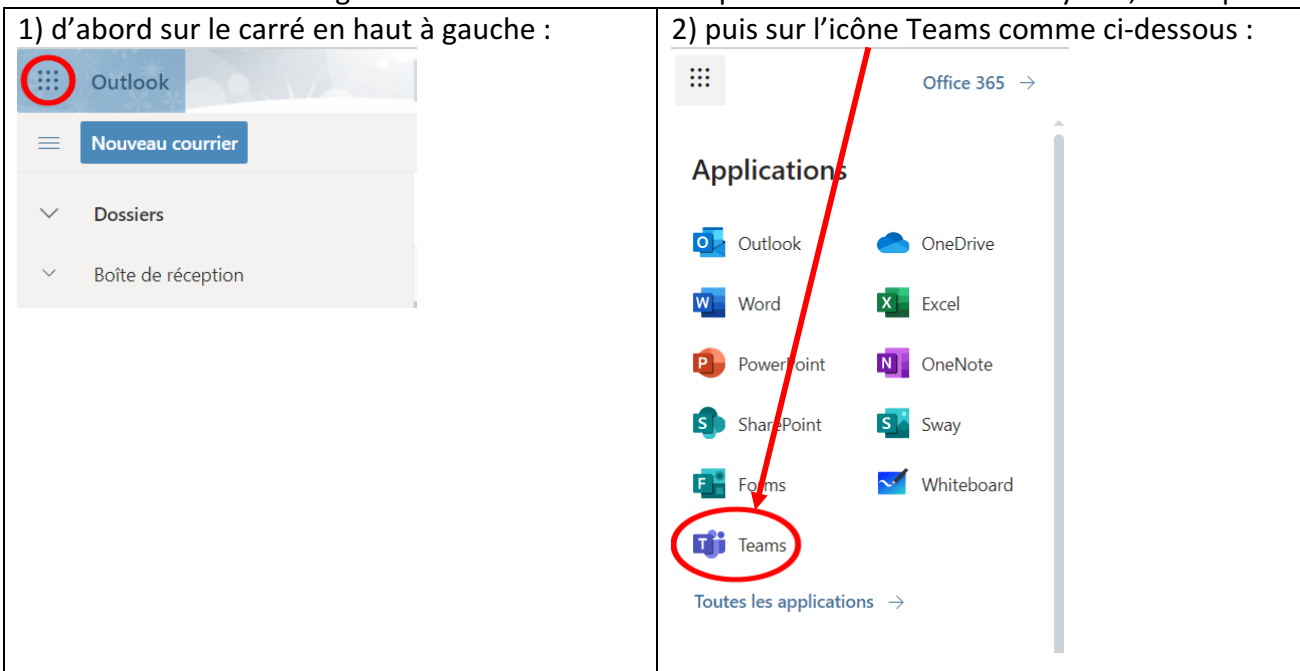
| 1) d’abord sur le carré en haut à gauche : | 2) puis sur l’icône Teams comme ci-dessous : |
|---|---|
| Outlook<br>Nouveau courrier<br>Dossiers<br>Boîte de réception | Office 365 →<br>Applications<br>Outlook<br>OneDrive<br>Word<br>Excel<br>PowerPoint<br>OneNote<br>SharePoint<br>Sway<br>Forms<br>Whiteboard<br>Teams<br>Toutes les applications → |